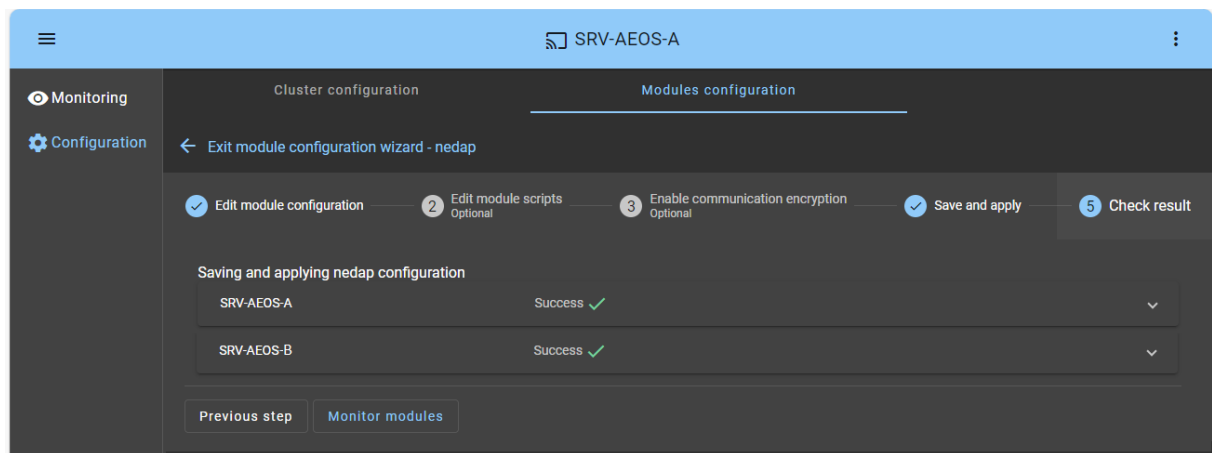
SRV-AEOS-A

Monitoring

Configuration

Cluster configuration

Modules configuration

Exit module configuration wizard - nedap

Edit module configuration

2 Edit module scripts
Optional

3 Enable communication encryption
Optional

Save and apply

5 Check result

Saving and applying nedap configuration

SRV-AEOS-A Success

SRV-AEOS-B Success

Previous step

Monitor modules